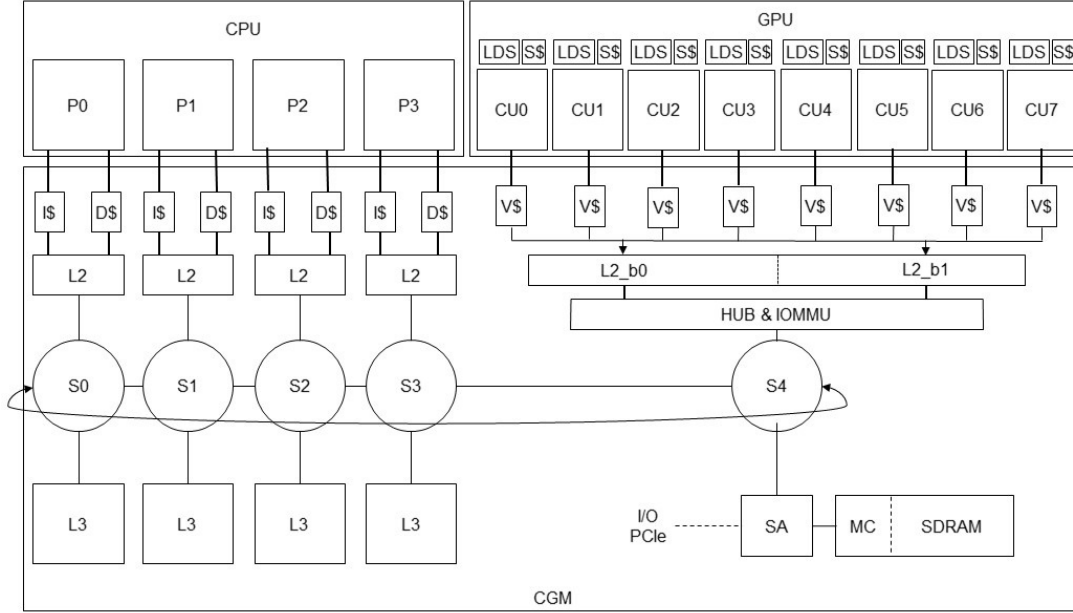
CPU

P0 P1 P2 P3

GPU

LDS S$ LDS S$ LDS S$ LDS S$ LDS S$ LDS S$ LDS S$ LDS S$

CU0 CU1 CU2 CU3 CU4 CU5 CU6 CU7

I$ D$ I$ D$ I$ D$ I$ D$

V$ V$ V$ V$ V$ V$ V$ V$

L2 L2 L2 L2

L2_b0 L2_b1

HUB & IOMMU

S0 S1 S2 S3 S4

L3 L3 L3 L3

I/O
PCIe

SA MC SDRAM

CGM